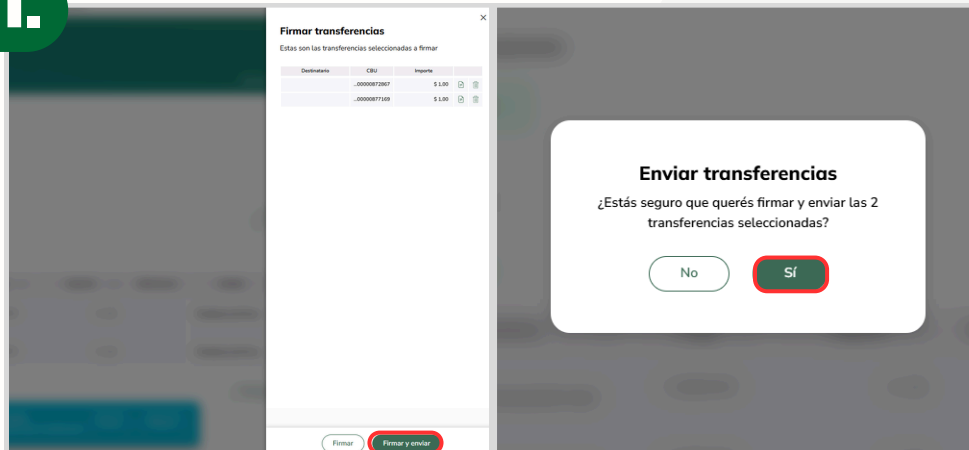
Firmar transferencias

Estas son las transferencias seleccionadas a firmar

| Destinatario | CBU | Importe |
|---|---|---|
| | ...00000872867 | $ 1.00 |
| | ...00000877169 | $ 1.00 |

Firmar

Firmar y enviar

Enviar transferencias

¿Estás seguro que querés firmar y enviar las 2 transferencias seleccionadas?

No

Sí